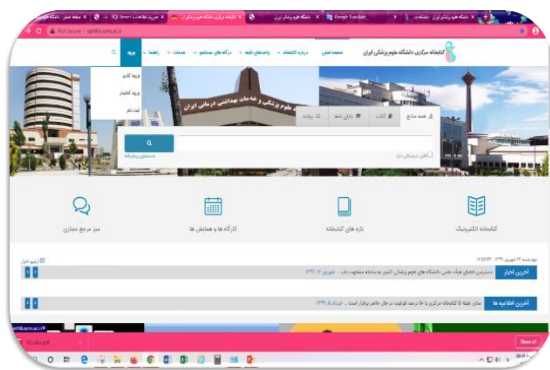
کتابخانه مرکزی دانشگاه علوم پزشکی ایران
صفحه اصلی
درباره کتابخانه
واحدهای تابعه
درگاه های جستجو
خدمات
راهنما
ورود
ورود کاربر
ورود کتابدار
ثبت نام
همه منابع
کتاب
پایان نامه
مقاله
جستجوی پیشرفته
کتابخانه الکترونیک
تازه های کتابخانه
کارگاه ها و همایش ها
میز مرجع مجازی
آخرین اخبار
آخرین اطلاعیه ها
Show all